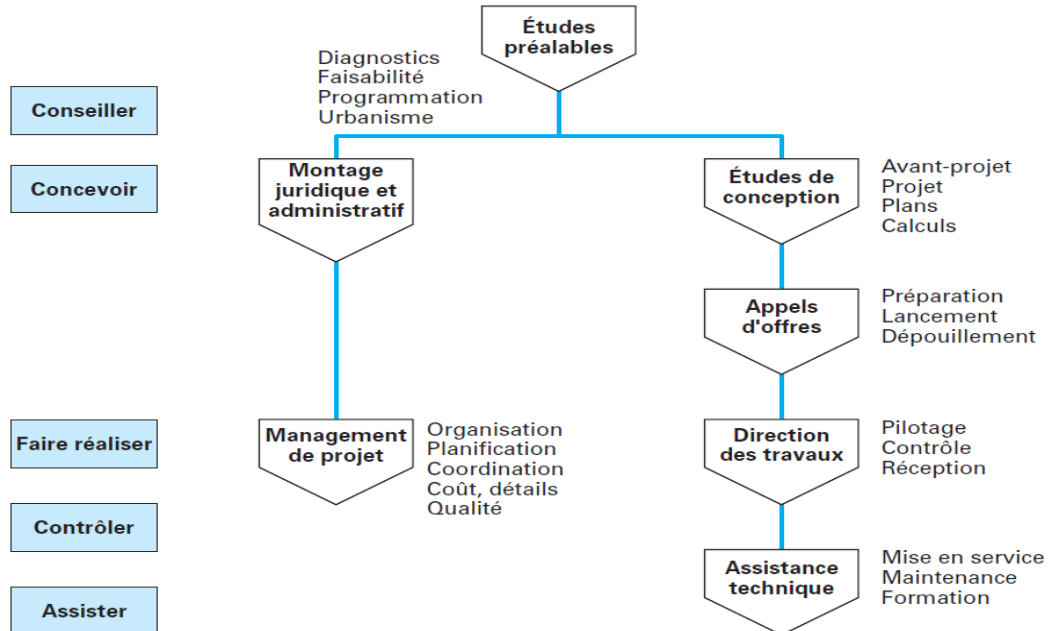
Études préalables

Diagnostics
Faisabilité
Programmation
Urbanisme

Conseiller

Concevoir

Montage juridique et administratif

Études de conception

Avant-projet
Projet
Plans
Calculs

Appels d'offres

Préparation
Lancement
Dépouillement

Faire réaliser

Management de projet

Organisation
Planification
Coordination
Coût, détails
Qualité

Direction des travaux

Pilotage
Contrôle
Réception

Contrôler

Assistance technique

Mise en service
Maintenance
Formation

Assister